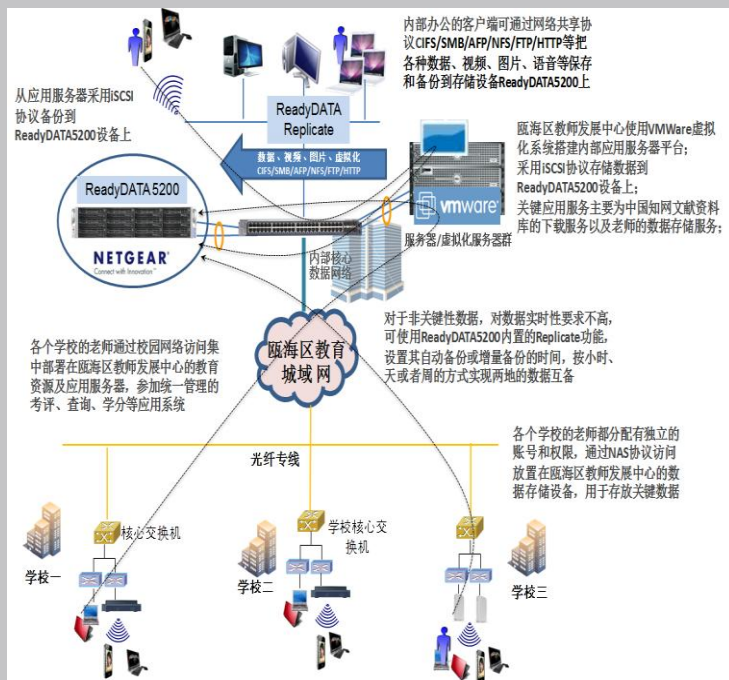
内部办公的客户端可通过网络共享协议CIFS/SMB/AFP/NFS/FTP/HTTP等把各种数据、视频、图片、语音等保存和备份到存储设备ReadyDATA5200上

从应用服务器采用iSCSI协议备份到ReadyDATA5200设备上

ReadyDATA Replicate

数据、视频、图片、虚拟化 CIFS/SMB/AFP/NFS/FTP/HTTP

ReadyDATA 5200

NETGEAR

Connect with Innovation

瓯海区教师发展中心使用VMWare虚拟化系统搭建内部应用服务器平台；采用iSCSI协议存储数据到ReadyDATA5200设备上；关键应用服务主要为中国知网文献资料库的下载服务以及老师的数据存储服务；

vmware

服务器/虚拟化服务器群

内部核心数据网络

对于非关键性数据，对数据实时性要求不高，可使用ReadyDATA5200内置的Replicate功能，设置其自动备份或增量备份的时间，按小时、天或者周的方式实现两地的数据互备

各个学校的老师通过校园网络访问集中部署在瓯海区教师发展中心的教育资源及应用服务器，参加统一管理的考评、查询、学分等应用系统

瓯海区教育城域网

各个学校的老师都分配有独立的账号和权限，通过NAS协议访问放置在瓯海区教师发展中心的数据存储设备，用于存放关键数据

光纤专线

核心交换机

学校核心交换机

学校一

学校二

学校三